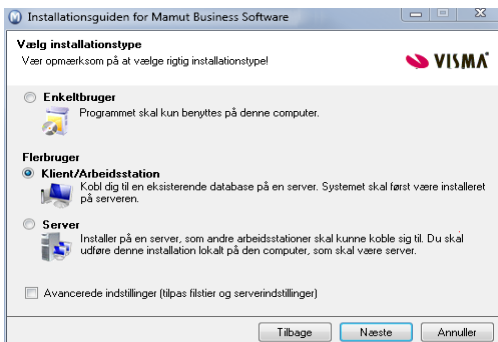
Installationsguiden for Mamut Business Software

Vælg installationstype
Vær opmærksom på at vælge rigtig installationstype!

VISMA

Enkeltbruger
Programmet skal kun benyttes på denne computer.

Flerbruger
Klient/Arbejdsstation
Kobl dig til en eksisterende database på en server. Systemet skal først være installeret på serveren.

Server
Installer på en server, som andre arbejdsstationer skal kunne koble sig til. Du skal udføre denne installation lokalt på den computer, som skal være server.

Avancerede indstillinger (tilpas filstier og serverindstillinger)

Tilbage
Næste
Annuller